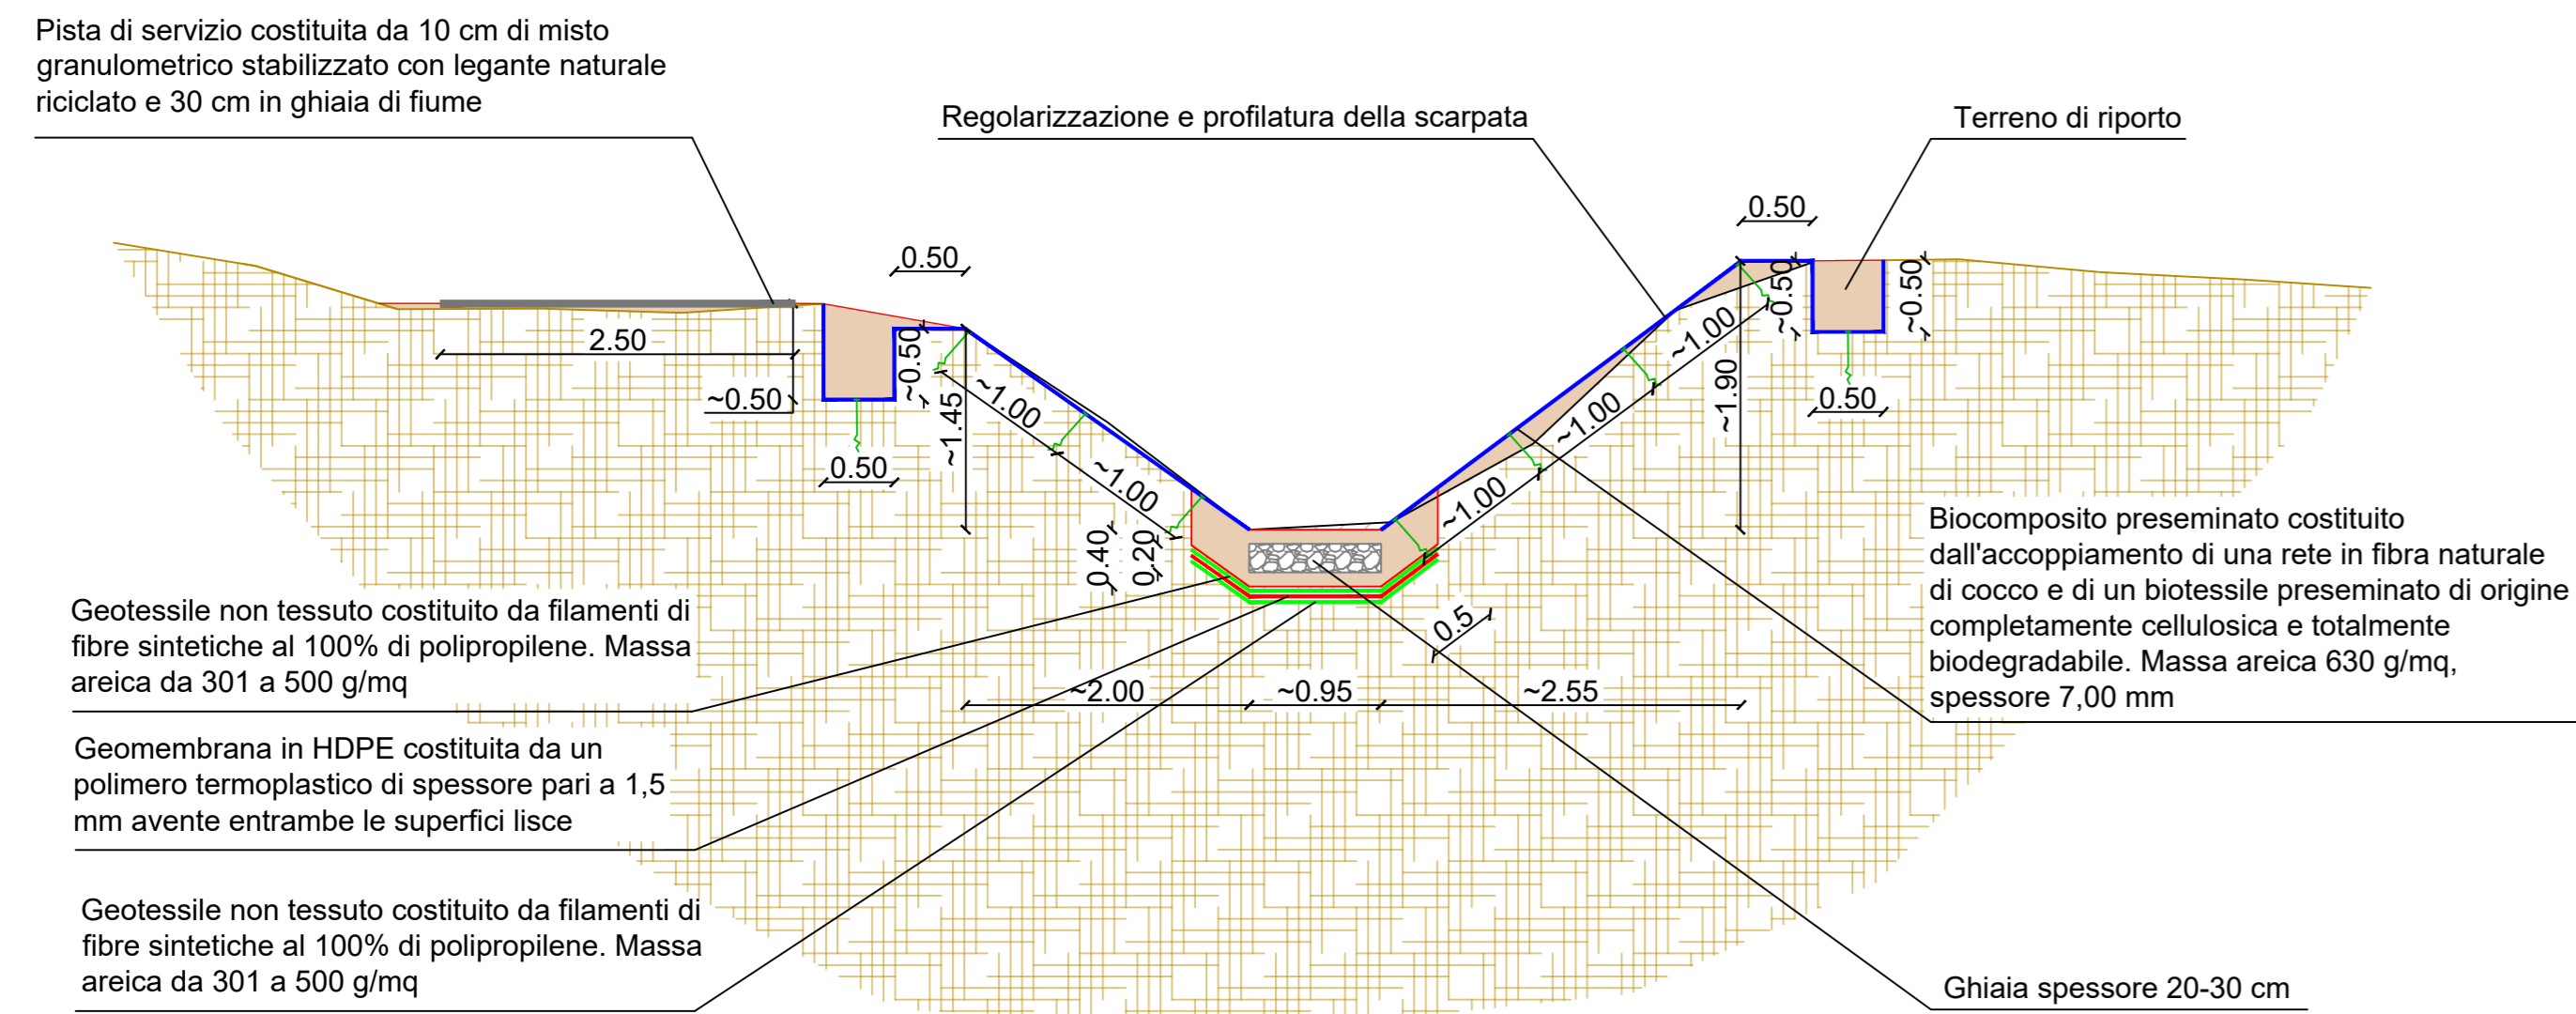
Pista di servizio costituita da 10 cm di misto granulometrico stabilizzato con legante naturale riciclato e 30 cm in ghiaia di fiume

Regolarizzazione e profilatura della scarpata

Terreno di riporto

0.50

0.50

2.50

~0.50

~0.50

~1.45

~1.00

~1.00

0.50

0.40

0.20

~0.50

~1.00

~1.00

~1.00

~1.90

~0.50

0.50

0.5

~2.00

~0.95

~2.55

Biocomposito preseminato costituito dall'accoppiamento di una rete in fibra naturale di cocco e di un biotessile preseminato di origine completamente cellulosica e totalmente biodegradabile. Massa areica 630 g/mq, spessore 7,00 mm

Geotessile non tessuto costituito da filamenti di fibre sintetiche al 100% di polipropilene. Massa areica da 301 a 500 g/mq

Geomembrana in HDPE costituita da un polimero termoplastico di spessore pari a 1,5 mm avente entrambe le superfici lisce

Geotessile non tessuto costituito da filamenti di fibre sintetiche al 100% di polipropilene. Massa areica da 301 a 500 g/mq

Ghiaia spessore 20-30 cm